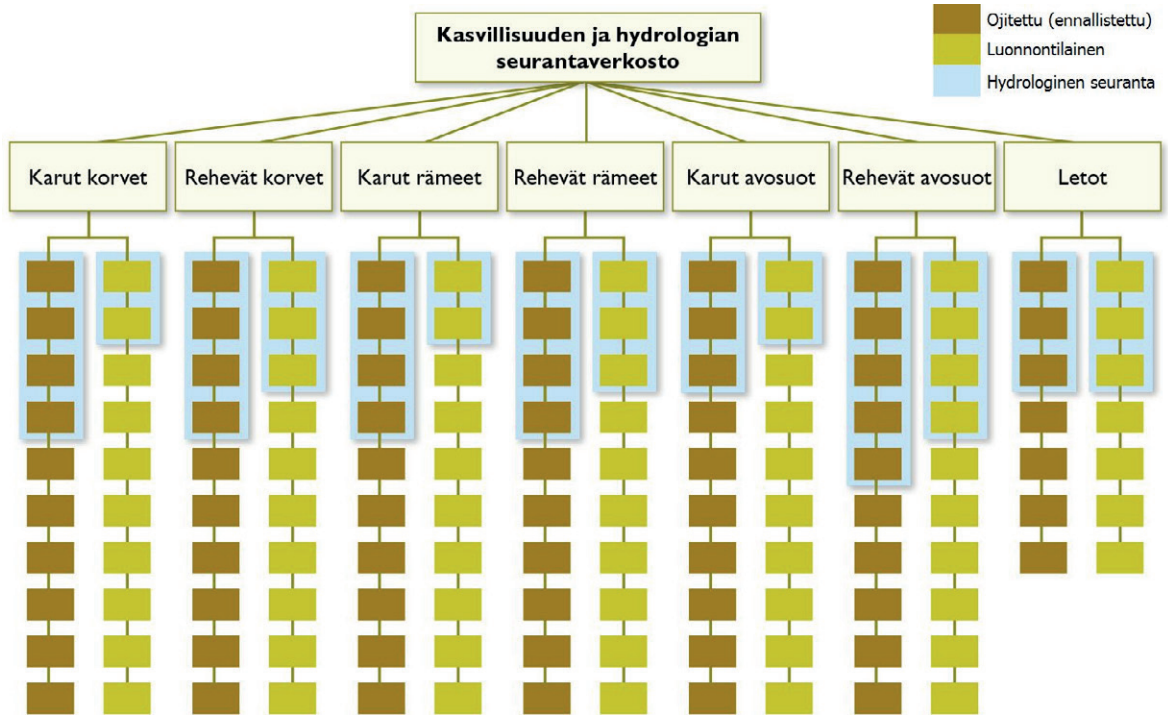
Kasvillisuuden ja hydrologian seurantaverkosto

Ojitettu (ennallistettu)
Luonnontilainen
Hydrologinen seuranta

Karut korvet

Rehevät korvet

Karut rämeet

Rehevät rämeet

Karut avosuot

Rehevät avosuot

Letot